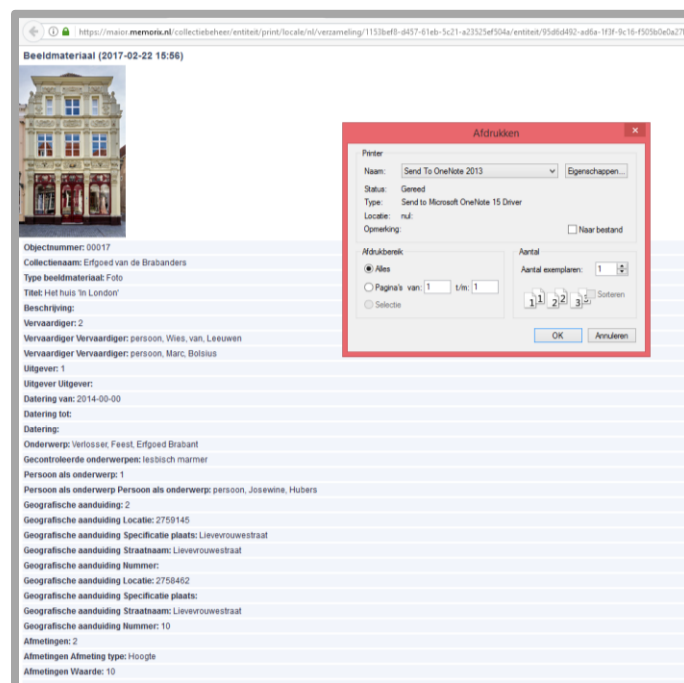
https://maior.memorix.nl/collectiebeheer/entiteit/print/locale/nl/verzameling/1153bef8-d457-61eb-5c21-a23525ef504a/entiteit/95d6d492-ad6a-1f3f-9c16-f505b0e0a27

Beeldmateriaal (2017-02-22 15:56)

Objectnummer: 00017
Collectienaam: Erfgoed van de Brabanders
Type beeldmateriaal: Foto
Titel: Het huis 'In London'
Beschrijving:
Vervaardiger: 2
Vervaardiger Vervaardiger: persoon, Wies, van, Leeuwen
Vervaardiger Vervaardiger: persoon, Marc, Bolsius
Uitgever: 1
Uitgever Uitgever:
Datering van: 2014-00-00
Datering tot:
Datering:
Onderwerp: Verlosser, Feest, Erfgoed Brabant
Gecontroleerde onderwerpen: lesbisch marmer
Persoon als onderwerp: 1
Persoon als onderwerp Persoon als onderwerp: persoon, Josewine, Hubers
Geografische aanduiding: 2
Geografische aanduiding Locatie: 2759145
Geografische aanduiding Specificatie plaats: Lievevrouwestraat
Geografische aanduiding Straatnaam: Lievevrouwestraat
Geografische aanduiding Nummer:
Geografische aanduiding Locatie: 2758462
Geografische aanduiding Specificatie plaats:
Geografische aanduiding Straatnaam: Lievevrouwestraat
Geografische aanduiding Nummer: 10
Afmetingen: 2
Afmetingen Afmeting type: Hoogte
Afmetingen Waarde: 10

Afdrukken

Printer
Naam: Send To OneNote 2013
Eigenschappen...
Status: Gereed
Type: Send to Microsoft OneNote 15 Driver
Locatie: nul:
Opmerking:
Naar bestand

Afdrukbereik
Alles
Pagina's van: 1 t/m: 1
Selectie

Aantal
Aantal exemplaren: 1
1 1 2 2 3 3
Sorteren

OK
Annuleren